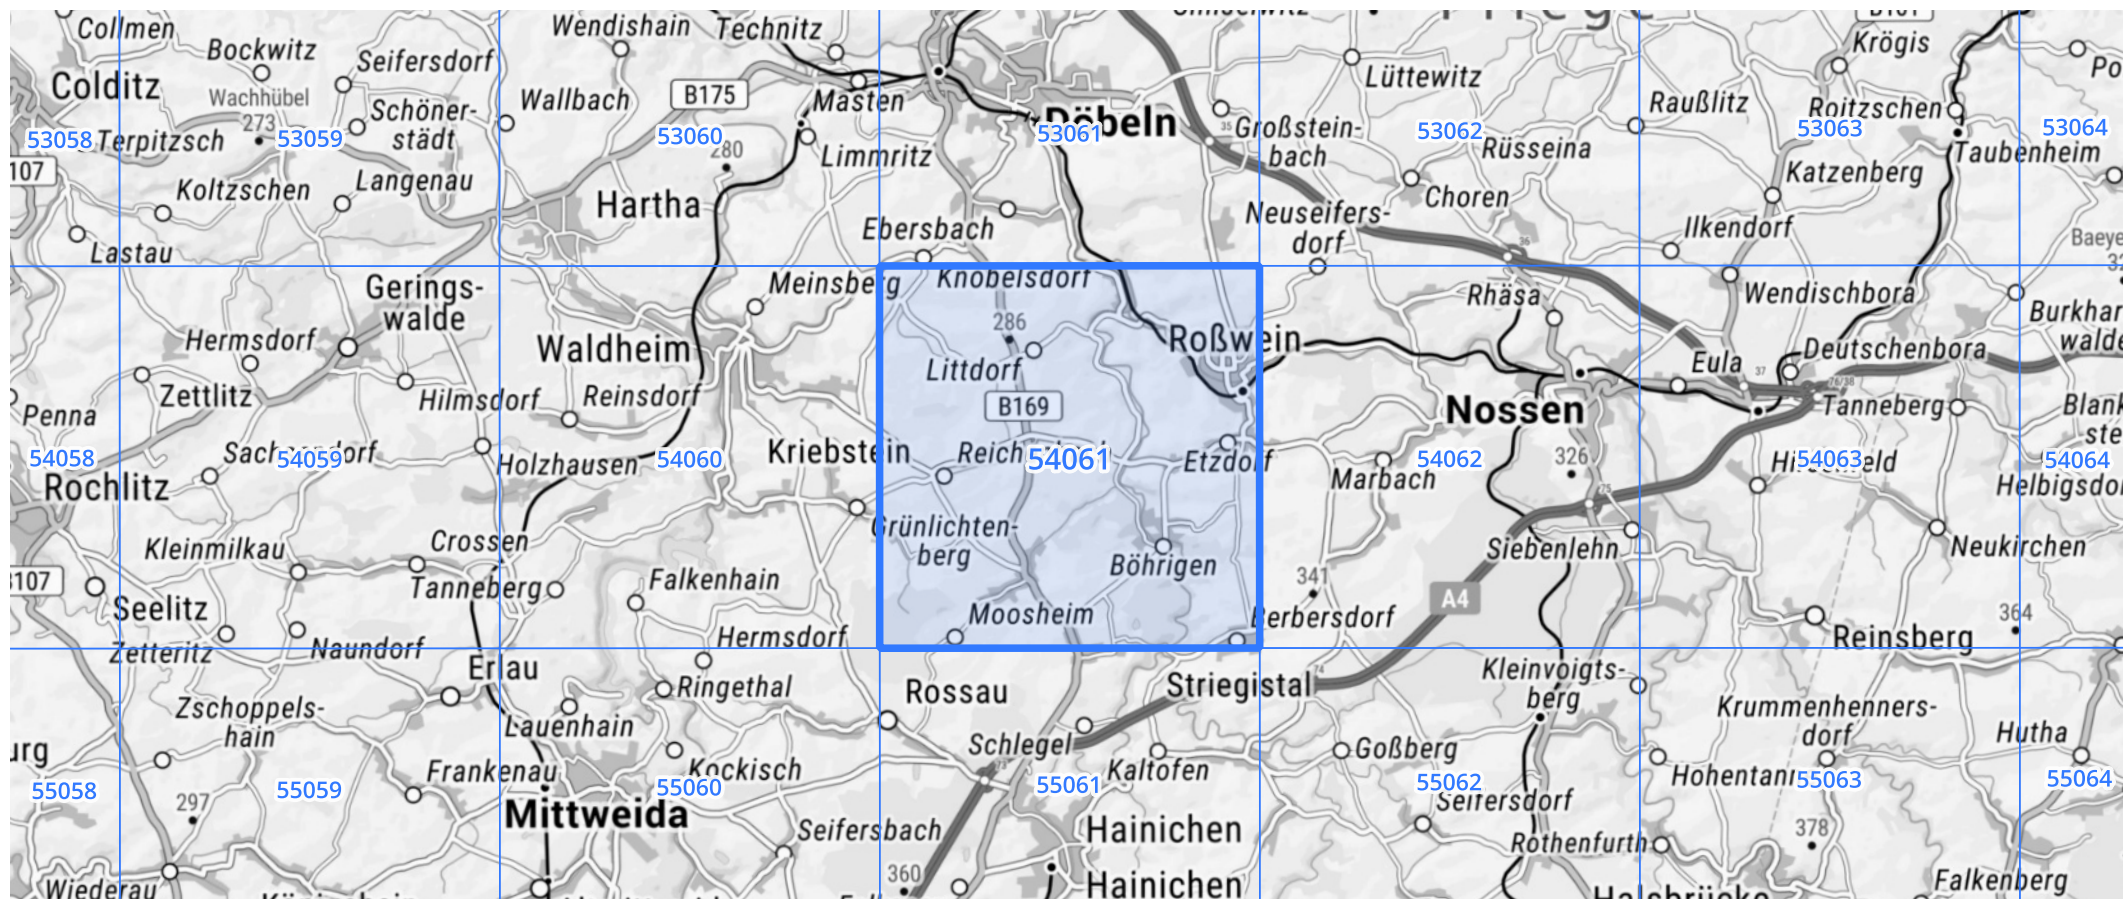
Collmen
Bockwitz
Seifersdorf
Wendishain
Technitz
Lüttewitz
Krögis
Po
Colditz
Wachhübel
273
Schönerstädt
Wallbach
B175
Masten
Döbeln
Großsteinbach
Raußlitz
Roitzschen
53058
Terpitzsch
53059
53060
280
Limmritz
53061
53062
Rüsseina
53063
53064
Taubenheim
107
Koltzschen
Langenau
Hartha
Choren
Katzenberg
Lastau
Ebersbach
Neuseifersdorf
Ilkendorf
Baeye
Geringswalde
Meinsberg
Knobelsdorf
Rhäsa
Wendischbora
Burkhardswalde
Hermsdorf
Waldheim
286
Roßwein
Eula
Deutschenbora
Zettlitz
Littdorf
Penna
Hilmsdorf
Reinsdorf
B169
Nossen
Tanneberg
Blank
54058
Sachsendorf
54059
Holzhausen
54060
Kriebstein
Reichenbach
54061
Etzdorf
54062
326
Hirschfeld
54063
54064
Rochlitz
Marbach
Helbigsdorf
Grünlichtenberg
Neukirchen
Kleinmilkau
Crossen
Siebenlehn
Böhrigen
107
Tanneberg
Falkenhain
341
A4
Seelitz
364
Moosheim
Gerbersdorf
Reinsberg
Zetteritz
Naundorf
Hermsdorf
Erlau
Rossau
Striegistal
Kleinvoigtsberg
Zschoppelshain
Ringethal
Krummenhennersdorf
Lauenhain
Schlegel
Goßberg
Hutha
Frankenau
Kockisch
Kaltofen
Hohentanne
55058
55059
55060
55061
55062
55063
55064
297
Mittweida
Seifersdorf
Seifersbach
Hainichen
378
Rothenfurth
360
Hainichen
Falkenberg
Wiederau